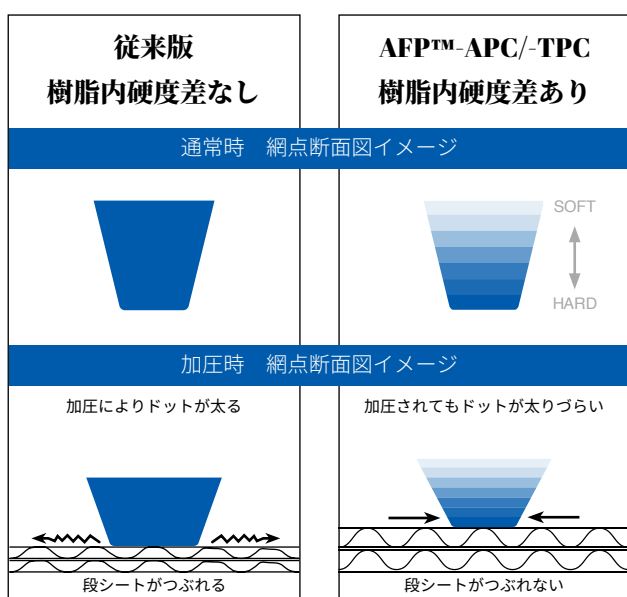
従来版
樹脂内硬度差なし

AFP™-APC/-TPC
樹脂内硬度差あり

通常時　網点断面図イメージ

SOFT
HARD

加圧時　網点断面図イメージ

加圧によりドットが太る

加圧されてもドットが太りづらい

段シートがつぶれる

段シートがつぶれない